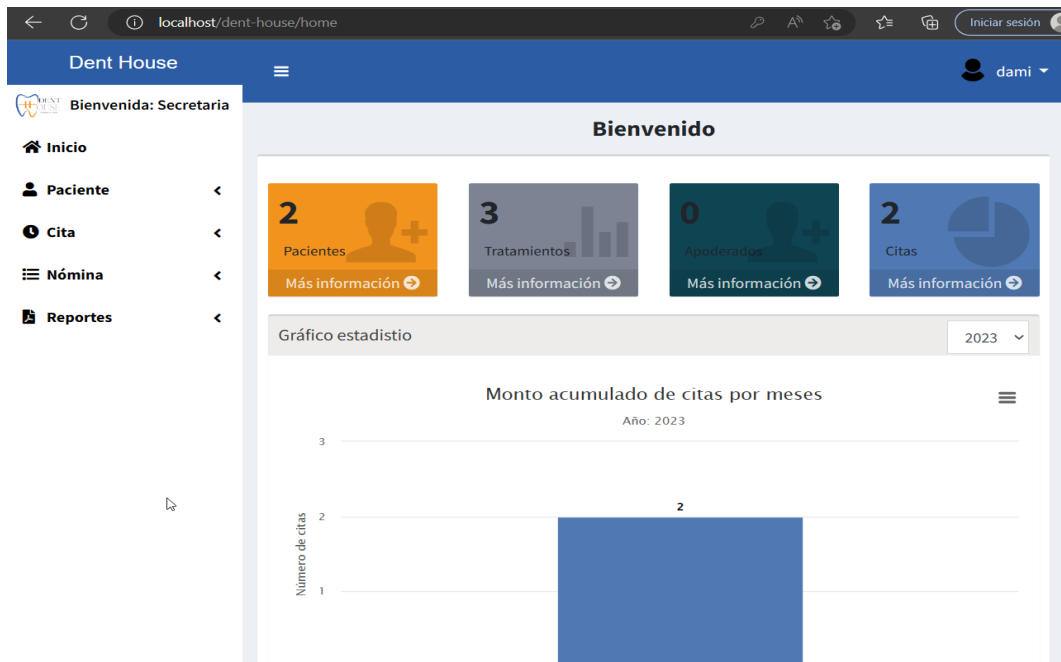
localhost/dent-house/home

Iniciar sesión

Dent House

dami

Bienvenida: Secretaria

Inicio

Paciente

Cita

Nómina

Reportes

Bienvenido

2
Pacientes
Más información

3
Tratamientos
Más información

0
Apoderados
Más información

2
Citas
Más información

Gráfico estadistio

2023

Monto acumulado de citas por meses

Año: 2023

3
2
1

Número de citas

2